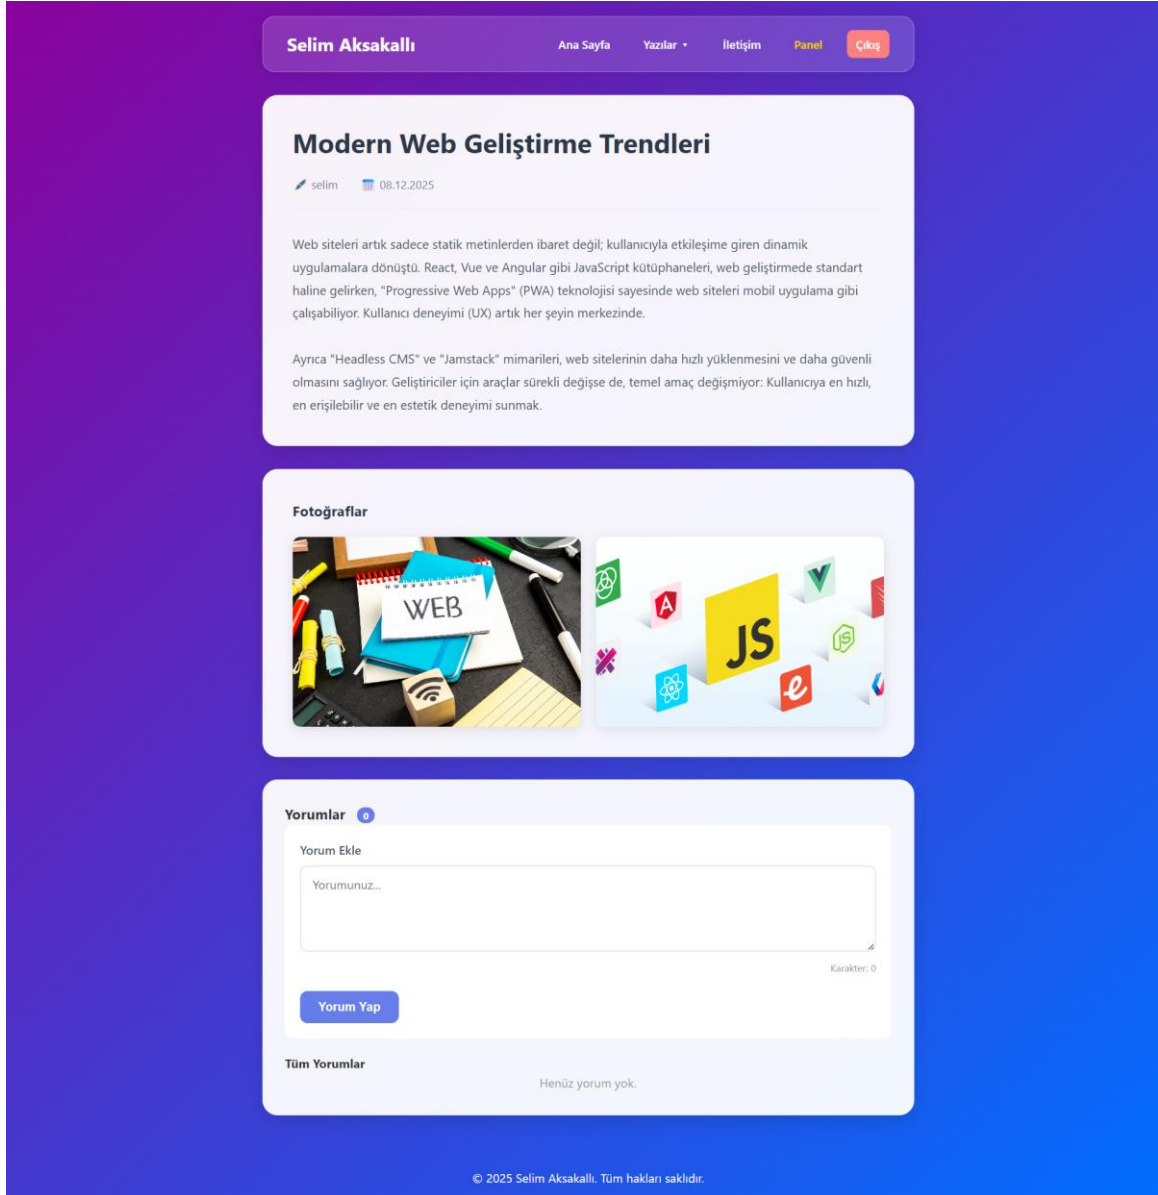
Selim Aksakallı

Ana Sayfa Yazılar ▾ İletişim Panel Çıkış

Modern Web Geliştirme Trendleri

selim 08.12.2025

Web siteleri artık sadece statik metinlerden ibaret değil; kullanıcıyla etkileşime giren dinamik uygulamalara dönüştü. React, Vue ve Angular gibi JavaScript kütüphaneleri, web geliştirmede standart haline gelirken, "Progressive Web Apps" (PWA) teknolojisi sayesinde web siteleri mobil uygulama gibi çalışabiliyor. Kullanıcı deneyimi (UX) artık her şeyin merkezinde.

Ayrıca "Headless CMS" ve "Jamstack" mimarileri, web sitelerinin daha hızlı yüklenmesini ve daha güvenli olmasını sağlıyor. Geliştiriciler için araçlar sürekli değişse de, temel amaç değişmiyor: Kullanıcıya en hızlı, en erişilebilir ve en estetik deneyimi sunmak.

Fotoğraflar

WEB

JS

Yorumlar 0

Yorum Ekle

Yorumunuz...

Karakter: 0

Yorum Yap

Tüm Yorumlar

Henüz yorum yok.

© 2025 Selim Aksakallı. Tüm hakları saklıdır.